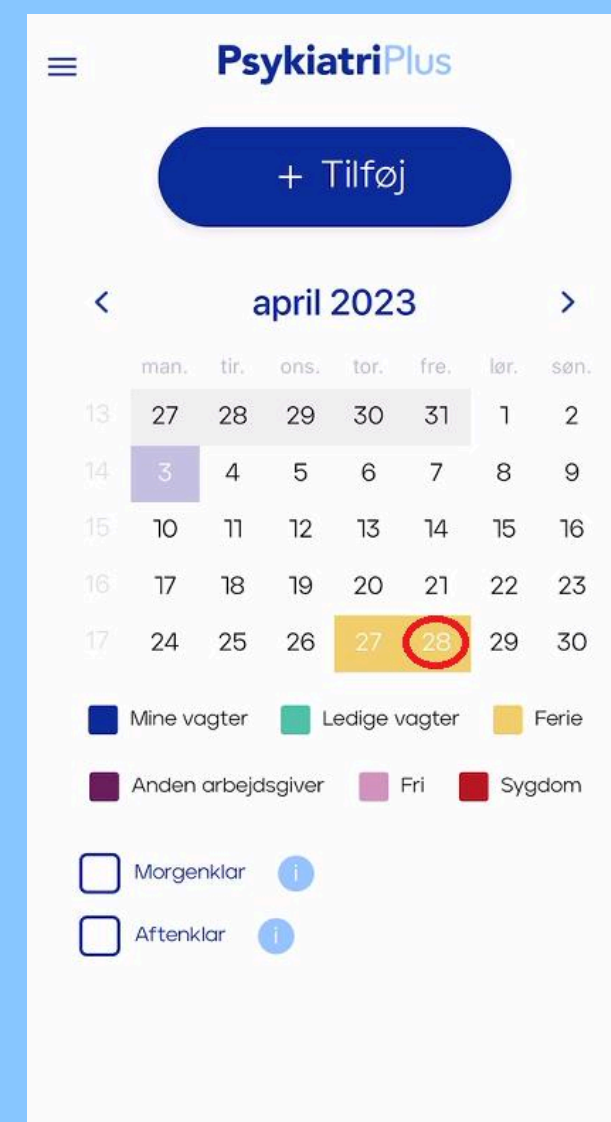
PsykiatriPlus

+ Tilføj

<

april 2023

>

| | man. | tir. | ons. | tor. | fre. | lør. | søn. |
|---|---|---|---|---|---|---|---|
| 13 | 27 | 28 | 29 | 30 | 31 | 1 | 2 |
| 14 | 3 | 4 | 5 | 6 | 7 | 8 | 9 |
| 15 | 10 | 11 | 12 | 13 | 14 | 15 | 16 |
| 16 | 17 | 18 | 19 | 20 | 21 | 22 | 23 |
| 17 | 24 | 25 | 26 | 27 | 28 | 29 | 30 |

Mine vagter
Ledige vagter
Ferie
Anden arbejdsgiver
Fri
Sygdom

Morgenklar
i

Aftenklar
i